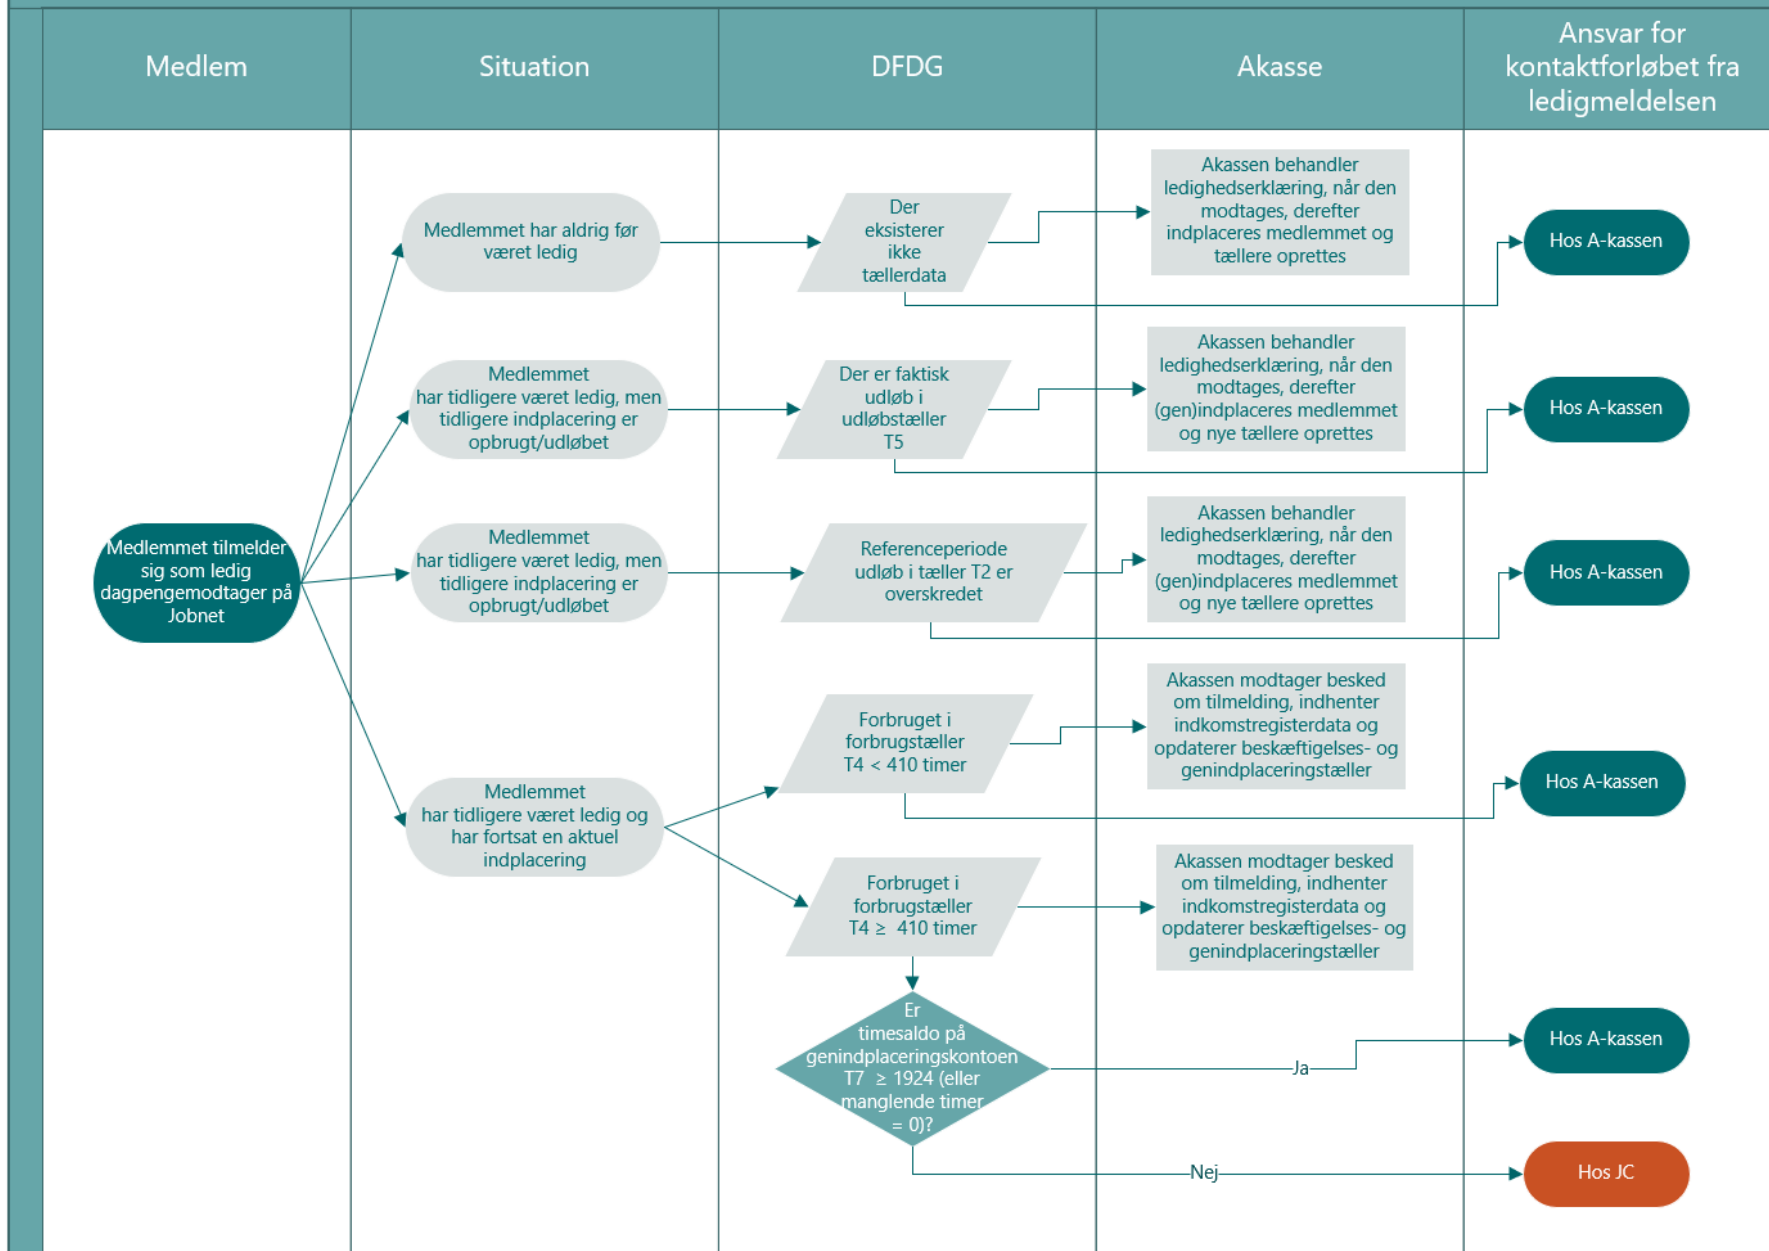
| Medlem | Situation | DFDG | Akasse | Ansvar for kontaktforløbet fra ledigmeldelsen |
|---|---|---|---|---|

Medlemmet tilmelder sig som ledig dagpengemodtager på Jobnet

Medlemmet har aldrig før været ledig

Der eksisterer ikke tællerdata

Akassen behandler ledighedserklæring, når den modtages, derefter indplaceres medlemmet og tællere oprettes

Hos A-kassen

Medlemmet har tidligere været ledig, men tidligere indplacering er opbrugt/udløbet

Der er faktisk udløb i udløbstæller T5

Akassen behandler ledighedserklæring, når den modtages, derefter (gen)indplaceres medlemmet og nye tællere oprettes

Hos A-kassen

Medlemmet har tidligere været ledig, men tidligere indplacering er opbrugt/udløbet

Referenceperiode udløb i tæller T2 er overskredet

Akassen behandler ledighedserklæring, når den modtages, derefter (gen)indplaceres medlemmet og nye tællere oprettes

Hos A-kassen

Medlemmet har tidligere været ledig og har fortsat en aktuel indplacering

Forbruget i forbrugstæller T4 < 410 timer

Akassen modtager besked om tilmelding, indhenter indkomstregisterdata og opdaterer beskæftigelses- og genindplaceringstæller

Hos A-kassen

Forbruget i forbrugstæller T4 $\geq$ 410 timer

Akassen modtager besked om tilmelding, indhenter indkomstregisterdata og opdaterer beskæftigelses- og genindplaceringstæller

Er timesaldo på genindplaceringskontoen T7 $\geq$ 1924 (eller manglende timer = 0)?

Ja

Hos A-kassen

Nej

Hos JC